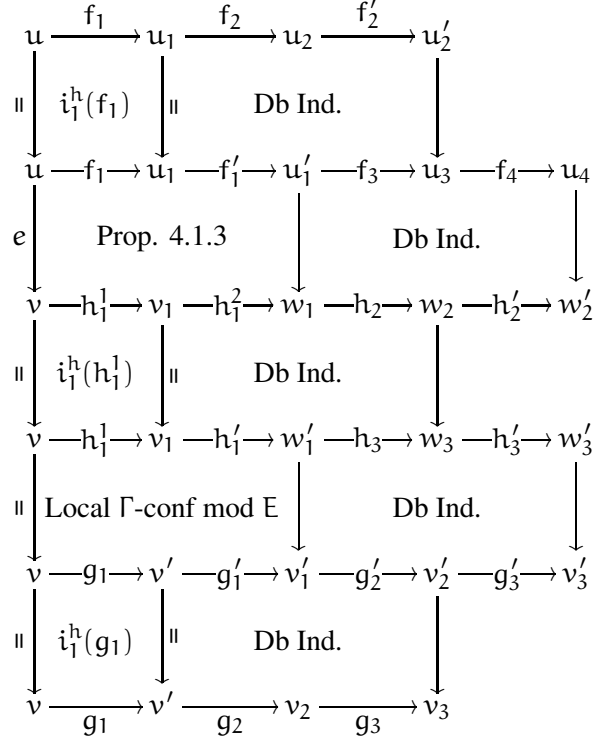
$u \xrightarrow{f_1} u_1 \xrightarrow{f_2} u_2 \xrightarrow{f_2'} u_2'$

$\parallel$ $i_1^h(f_1)$ $\parallel$ Db Ind.

$u \xrightarrow{f_1} u_1 \xrightarrow{f_1'} u_1' \xrightarrow{f_3} u_3 \xrightarrow{f_4} u_4$

$e$ Prop. 4.1.3 Db Ind.

$v \xrightarrow{h_1^1} v_1 \xrightarrow{h_1^2} w_1 \xrightarrow{h_2} w_2 \xrightarrow{h_2'} w_2'$

$\parallel$ $i_1^h(h_1^1)$ $\parallel$ Db Ind.

$v \xrightarrow{h_1^1} v_1 \xrightarrow{h_1'} w_1' \xrightarrow{h_3} w_3 \xrightarrow{h_3'} w_3'$

$\parallel$ Local $\Gamma$-conf mod $E$ Db Ind.

$v \xrightarrow{g_1} v' \xrightarrow{g_1'} v_1' \xrightarrow{g_2'} v_2' \xrightarrow{g_3'} v_3'$

$\parallel$ $i_1^h(g_1)$ $\parallel$ Db Ind.

$v \xrightarrow{g_1} v' \xrightarrow{g_2} v_2 \xrightarrow{g_3} v_3$